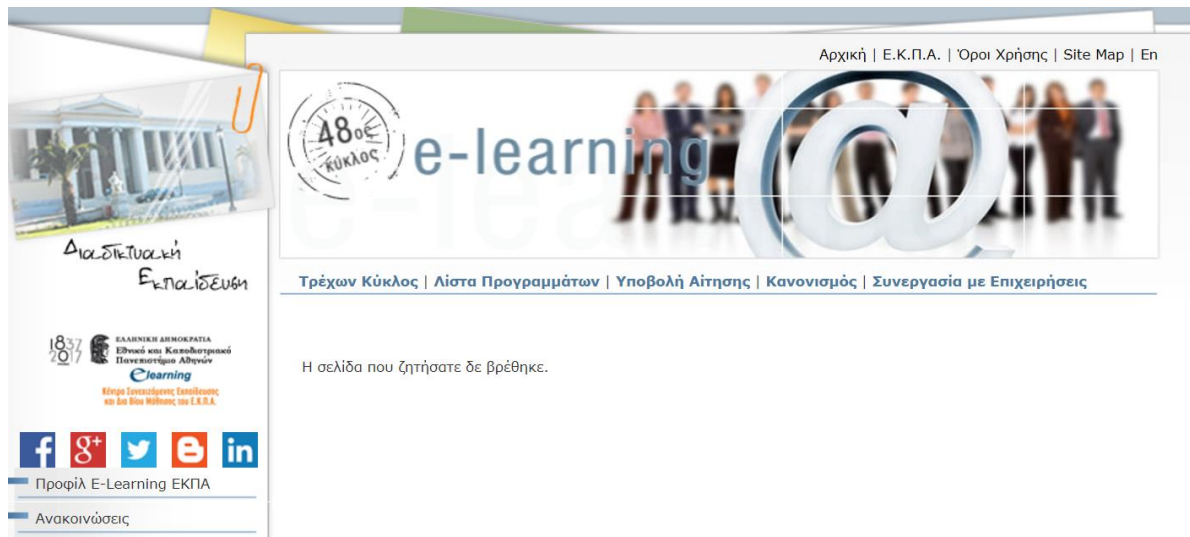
Αρχική | Ε.Κ.Π.Α. | Όροι Χρήσης | Site Map | En

48ος ΚΥΚΛΟΣ e-learning

Διαδικτυακή Εκπαίδευση

1837 2017 ΕΛΛΗΝΙΚΗ ΔΗΜΟΚΡΑΤΙΑ Εθνικό και Καποδιστριακό Πανεπιστήμιο Αθηνών Elearning Κέντρο Συνεχιζόμενης Εκπαίδευσης και Δια Βίου Μάθησης του Ε.Κ.Π.Α.

Τρέχων Κύκλος | Λίστα Προγραμμάτων | Υποβολή Αίτησης | Κανονισμός | Συνεργασία με Επιχειρήσεις

Η σελίδα που ζητήσατε δε βρέθηκε.

Προφίλ E-Learning ΕΚΠΑ

Ανακοινώσεις